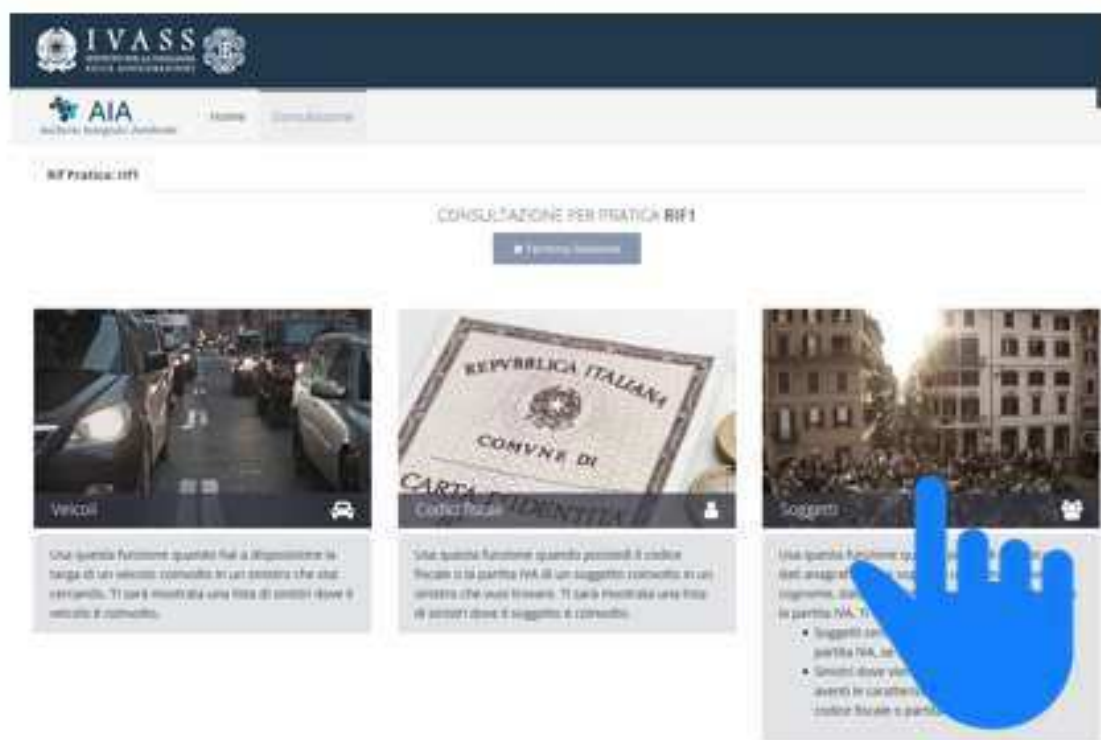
IVASS

AIA
Archivio Integrato Antifrode

Home Consultazione

Rif Pratica: rif1

CONSULTAZIONE PER PRATICA RIF1

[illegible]

REPVBBLICA ITALIANA
COMVNE DI
CARTA D'IDENTITA

Veicoli

Usa questa funzione quando hai a disposizione la targa di un veicolo coinvolto in un sinistro che stai cercando. Ti sarà mostrata una lista di sinistri dove il veicolo è coinvolto.

Codice fiscale

Usa questa funzione quando possiedi il codice fiscale o la partita IVA di un soggetto coinvolto in un sinistro che vuoi trovare. Ti sarà mostrata una lista di sinistri dove il soggetto è coinvolto.

Soggetti

Usa questa funzione qu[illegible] dati anagrafi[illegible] cognome, da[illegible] la partita IVA. T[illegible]
• Soggetti co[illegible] partita IVA, se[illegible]
• Sinistri dove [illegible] aventi le caratteris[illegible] codice fiscale o partit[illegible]